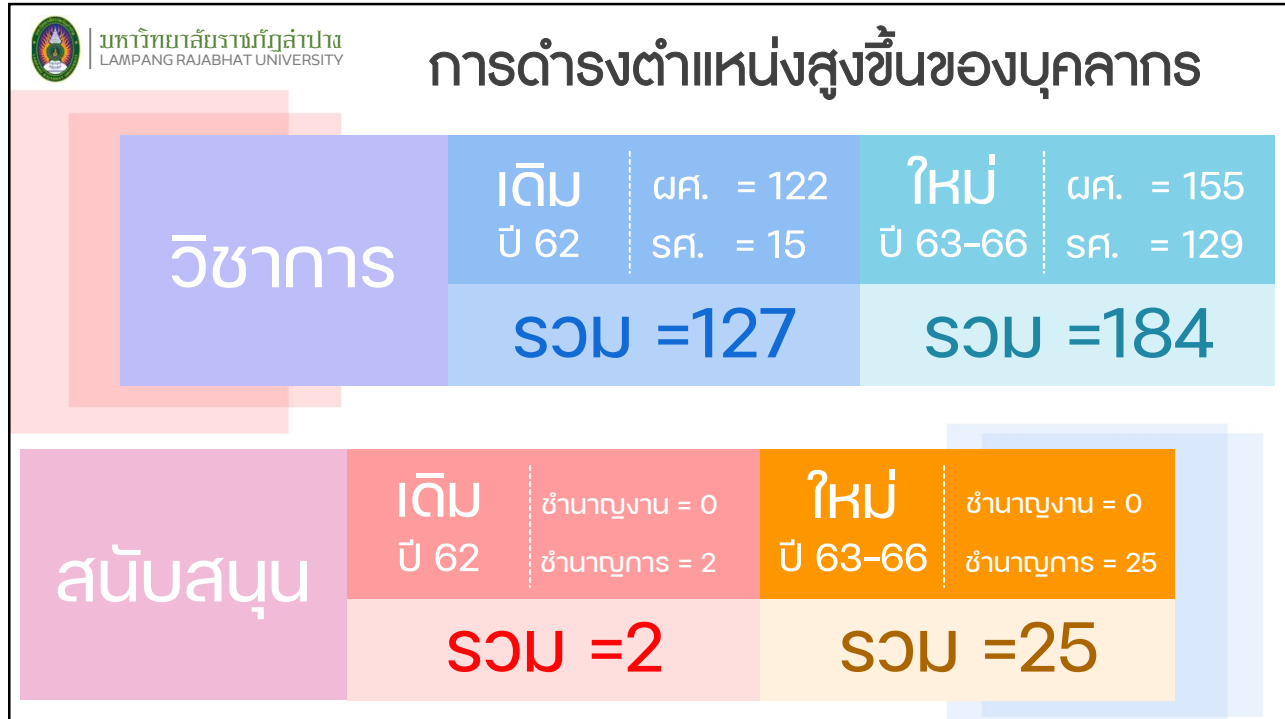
มหาวิทยาลัยราชภัฏลำปาง
LAMPANG RAJABHAT UNIVERSITY

การดำรงตำแหน่งสูงขึ้นของบุคลากร

| วิชาการ | เดิม ปี 62 | ผศ. = 122, รศ. = 15 | ใหม่ ปี 63-66 | ผศ. = 155, รศ. = 129 |
|---|---|---|---|---|
| | รวม =127 | | รวม =184 | |

| สนับสนุน | เดิม ปี 62 | ชำนาญงาน = 0, ชำนาญการ = 2 | ใหม่ ปี 63-66 | ชำนาญงาน = 0, ชำนาญการ = 25 |
|---|---|---|---|---|
| | รวม =2 | | รวม =25 | |